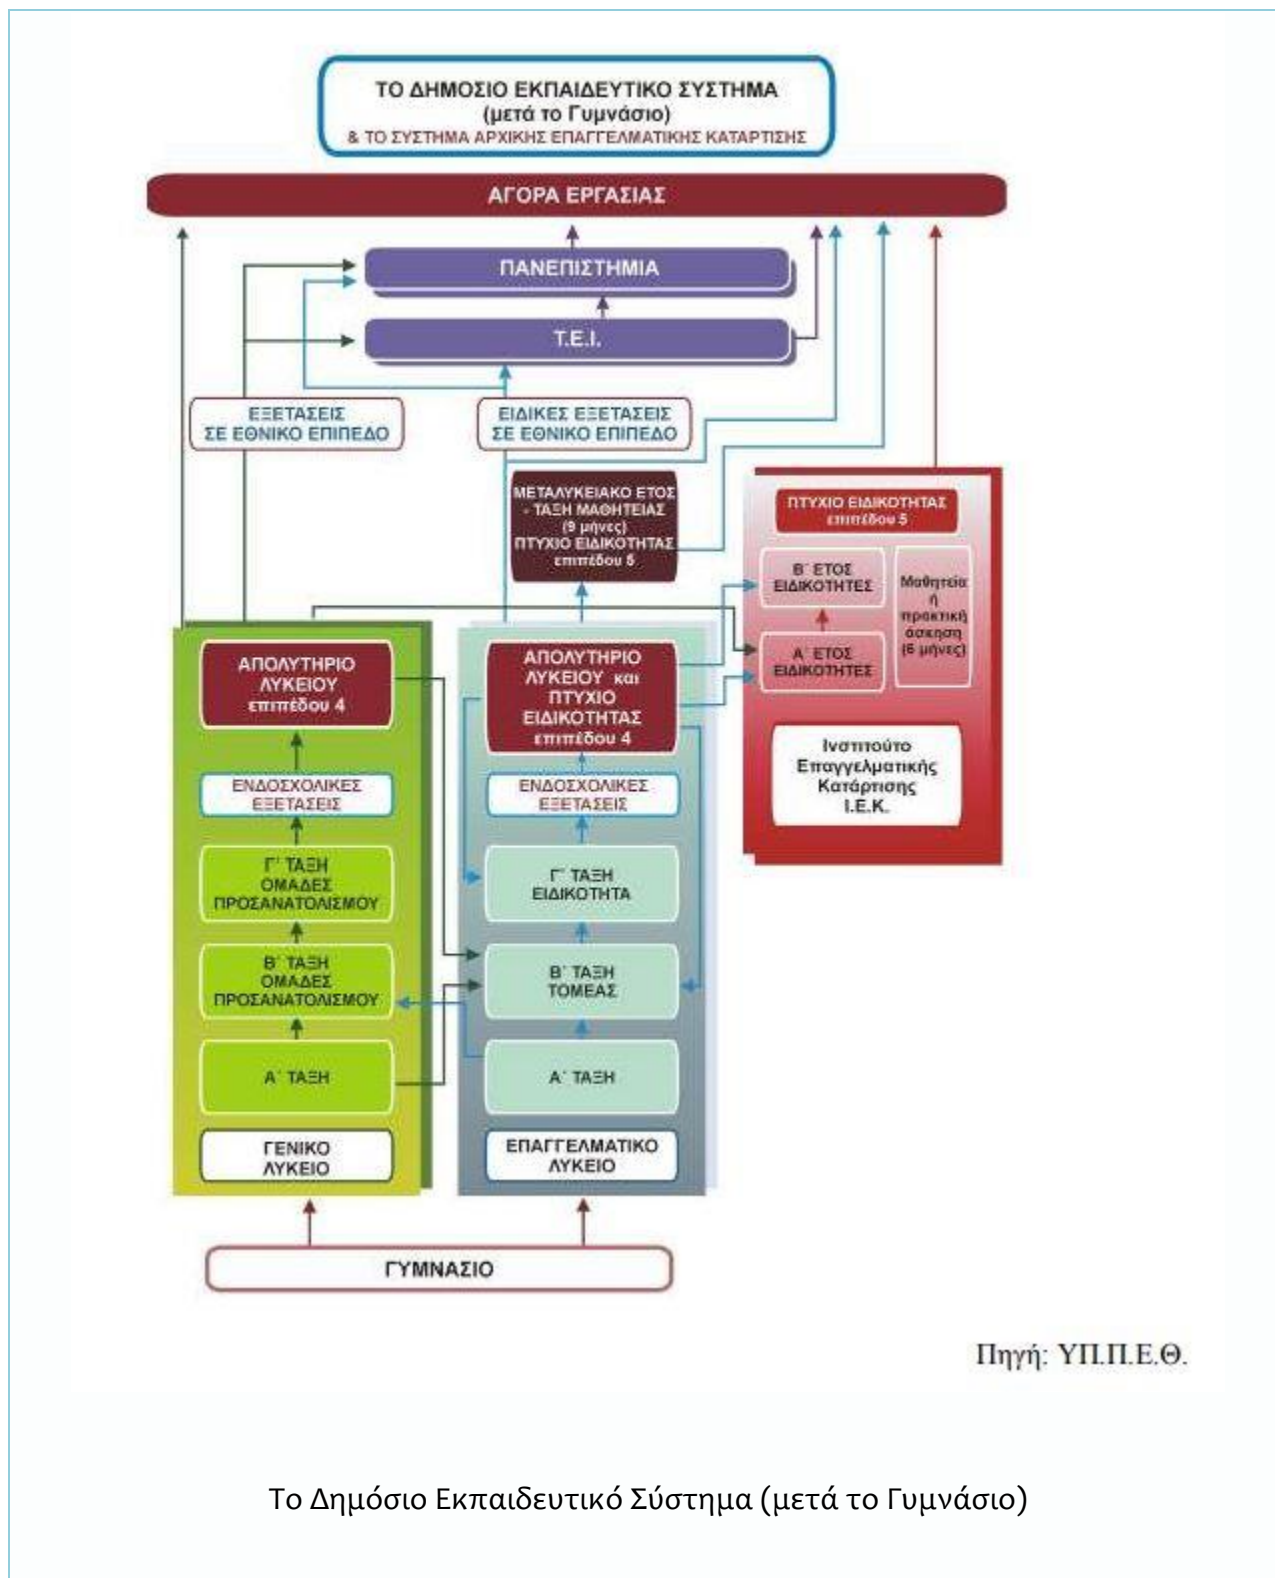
ΤΟ ΔΗΜΟΣΙΟ ΕΚΠΑΙΔΕΥΤΙΚΟ ΣΥΣΤΗΜΑ
(μετά το Γυμνάσιο)
& ΤΟ ΣΥΣΤΗΜΑ ΑΡΧΙΚΗΣ ΕΠΑΓΓΕΛΜΑΤΙΚΗΣ ΚΑΤΑΡΤΙΣΗΣ

ΑΓΟΡΑ ΕΡΓΑΣΙΑΣ

ΠΑΝΕΠΙΣΤΗΜΙΑ

Τ.Ε.Ι.

ΕΞΕΤΑΣΕΙΣ ΣΕ ΕΘΝΙΚΟ ΕΠΙΠΕΔΟ

ΕΙΔΙΚΕΣ ΕΞΕΤΑΣΕΙΣ ΣΕ ΕΘΝΙΚΟ ΕΠΙΠΕΔΟ

ΜΕΤΑΛΥΚΕΙΑΚΟ ΕΤΟΣ - ΤΑΞΗ ΜΑΘΗΤΕΙΑΣ (9 μήνες) ΠΤΥΧΙΟ ΕΙΔΙΚΟΤΗΤΑΣ επιπέδου 5

ΠΤΥΧΙΟ ΕΙΔΙΚΟΤΗΤΑΣ επιπέδου 5

Β΄ ΕΤΟΣ ΕΙΔΙΚΟΤΗΤΕΣ

Μαθητεία ή πρακτική άσκηση (6 μήνες)

Α΄ ΕΤΟΣ ΕΙΔΙΚΟΤΗΤΕΣ

Ινστιτούτο Επαγγελματικής Κατάρτισης Ι.Ε.Κ.

ΑΠΟΛΥΤΗΡΙΟ ΛΥΚΕΙΟΥ επιπέδου 4

ΕΝΔΟΣΧΟΛΙΚΕΣ ΕΞΕΤΑΣΕΙΣ

Γ΄ ΤΑΞΗ ΟΜΑΔΕΣ ΠΡΟΣΑΝΑΤΟΛΙΣΜΟΥ

Β΄ ΤΑΞΗ ΟΜΑΔΕΣ ΠΡΟΣΑΝΑΤΟΛΙΣΜΟΥ

Α΄ ΤΑΞΗ

ΓΕΝΙΚΟ ΛΥΚΕΙΟ

ΑΠΟΛΥΤΗΡΙΟ ΛΥΚΕΙΟΥ και ΠΤΥΧΙΟ ΕΙΔΙΚΟΤΗΤΑΣ επιπέδου 4

ΕΝΔΟΣΧΟΛΙΚΕΣ ΕΞΕΤΑΣΕΙΣ

Γ΄ ΤΑΞΗ ΕΙΔΙΚΟΤΗΤΑ

Β΄ ΤΑΞΗ ΤΟΜΕΑΣ

Α΄ ΤΑΞΗ

ΕΠΑΓΓΕΛΜΑΤΙΚΟ ΛΥΚΕΙΟ

ΓΥΜΝΑΣΙΟ

Πηγή: ΥΠ.Π.Ε.Θ.

Το Δημόσιο Εκπαιδευτικό Σύστημα (μετά το Γυμνάσιο)